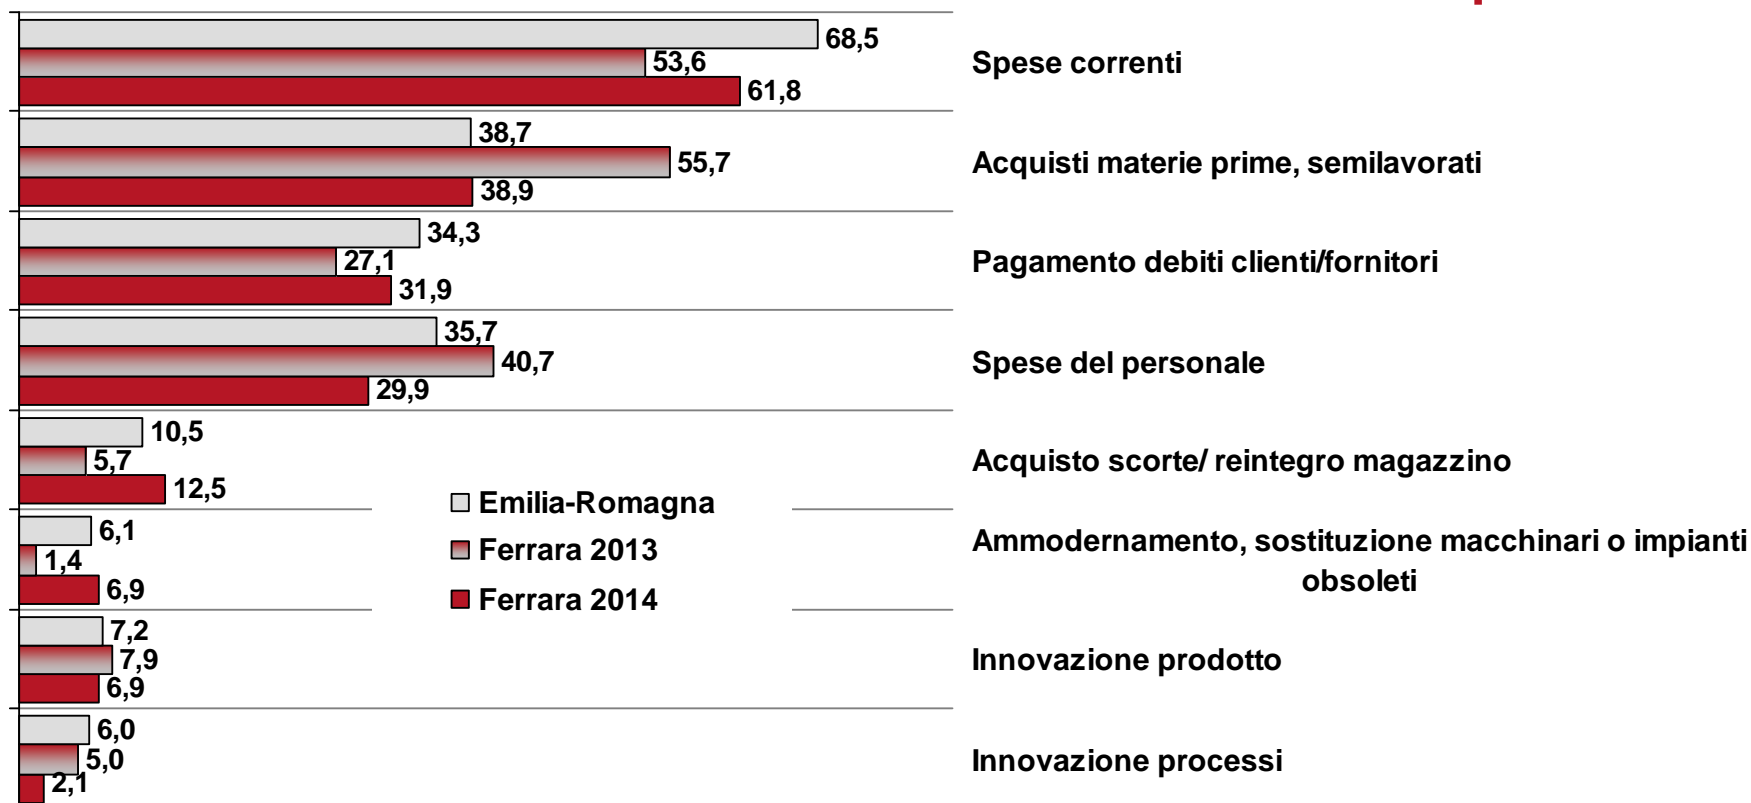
68,5
53,6
61,8
Spese correnti

38,7
55,7
38,9
Acquisti materie prime, semilavorati

34,3
27,1
31,9
Pagamento debiti clienti/fornitori

35,7
40,7
29,9
Spese del personale

10,5
5,7
12,5
Acquisto scorte/ reintegro magazzino

6,1
1,4
6,9
Ammodernamento, sostituzione macchinari o impianti obsoleti

7,2
7,9
6,9
Innovazione prodotto

6,0
5,0
2,1
Innovazione processi

Emilia-Romagna
Ferrara 2013
Ferrara 2014